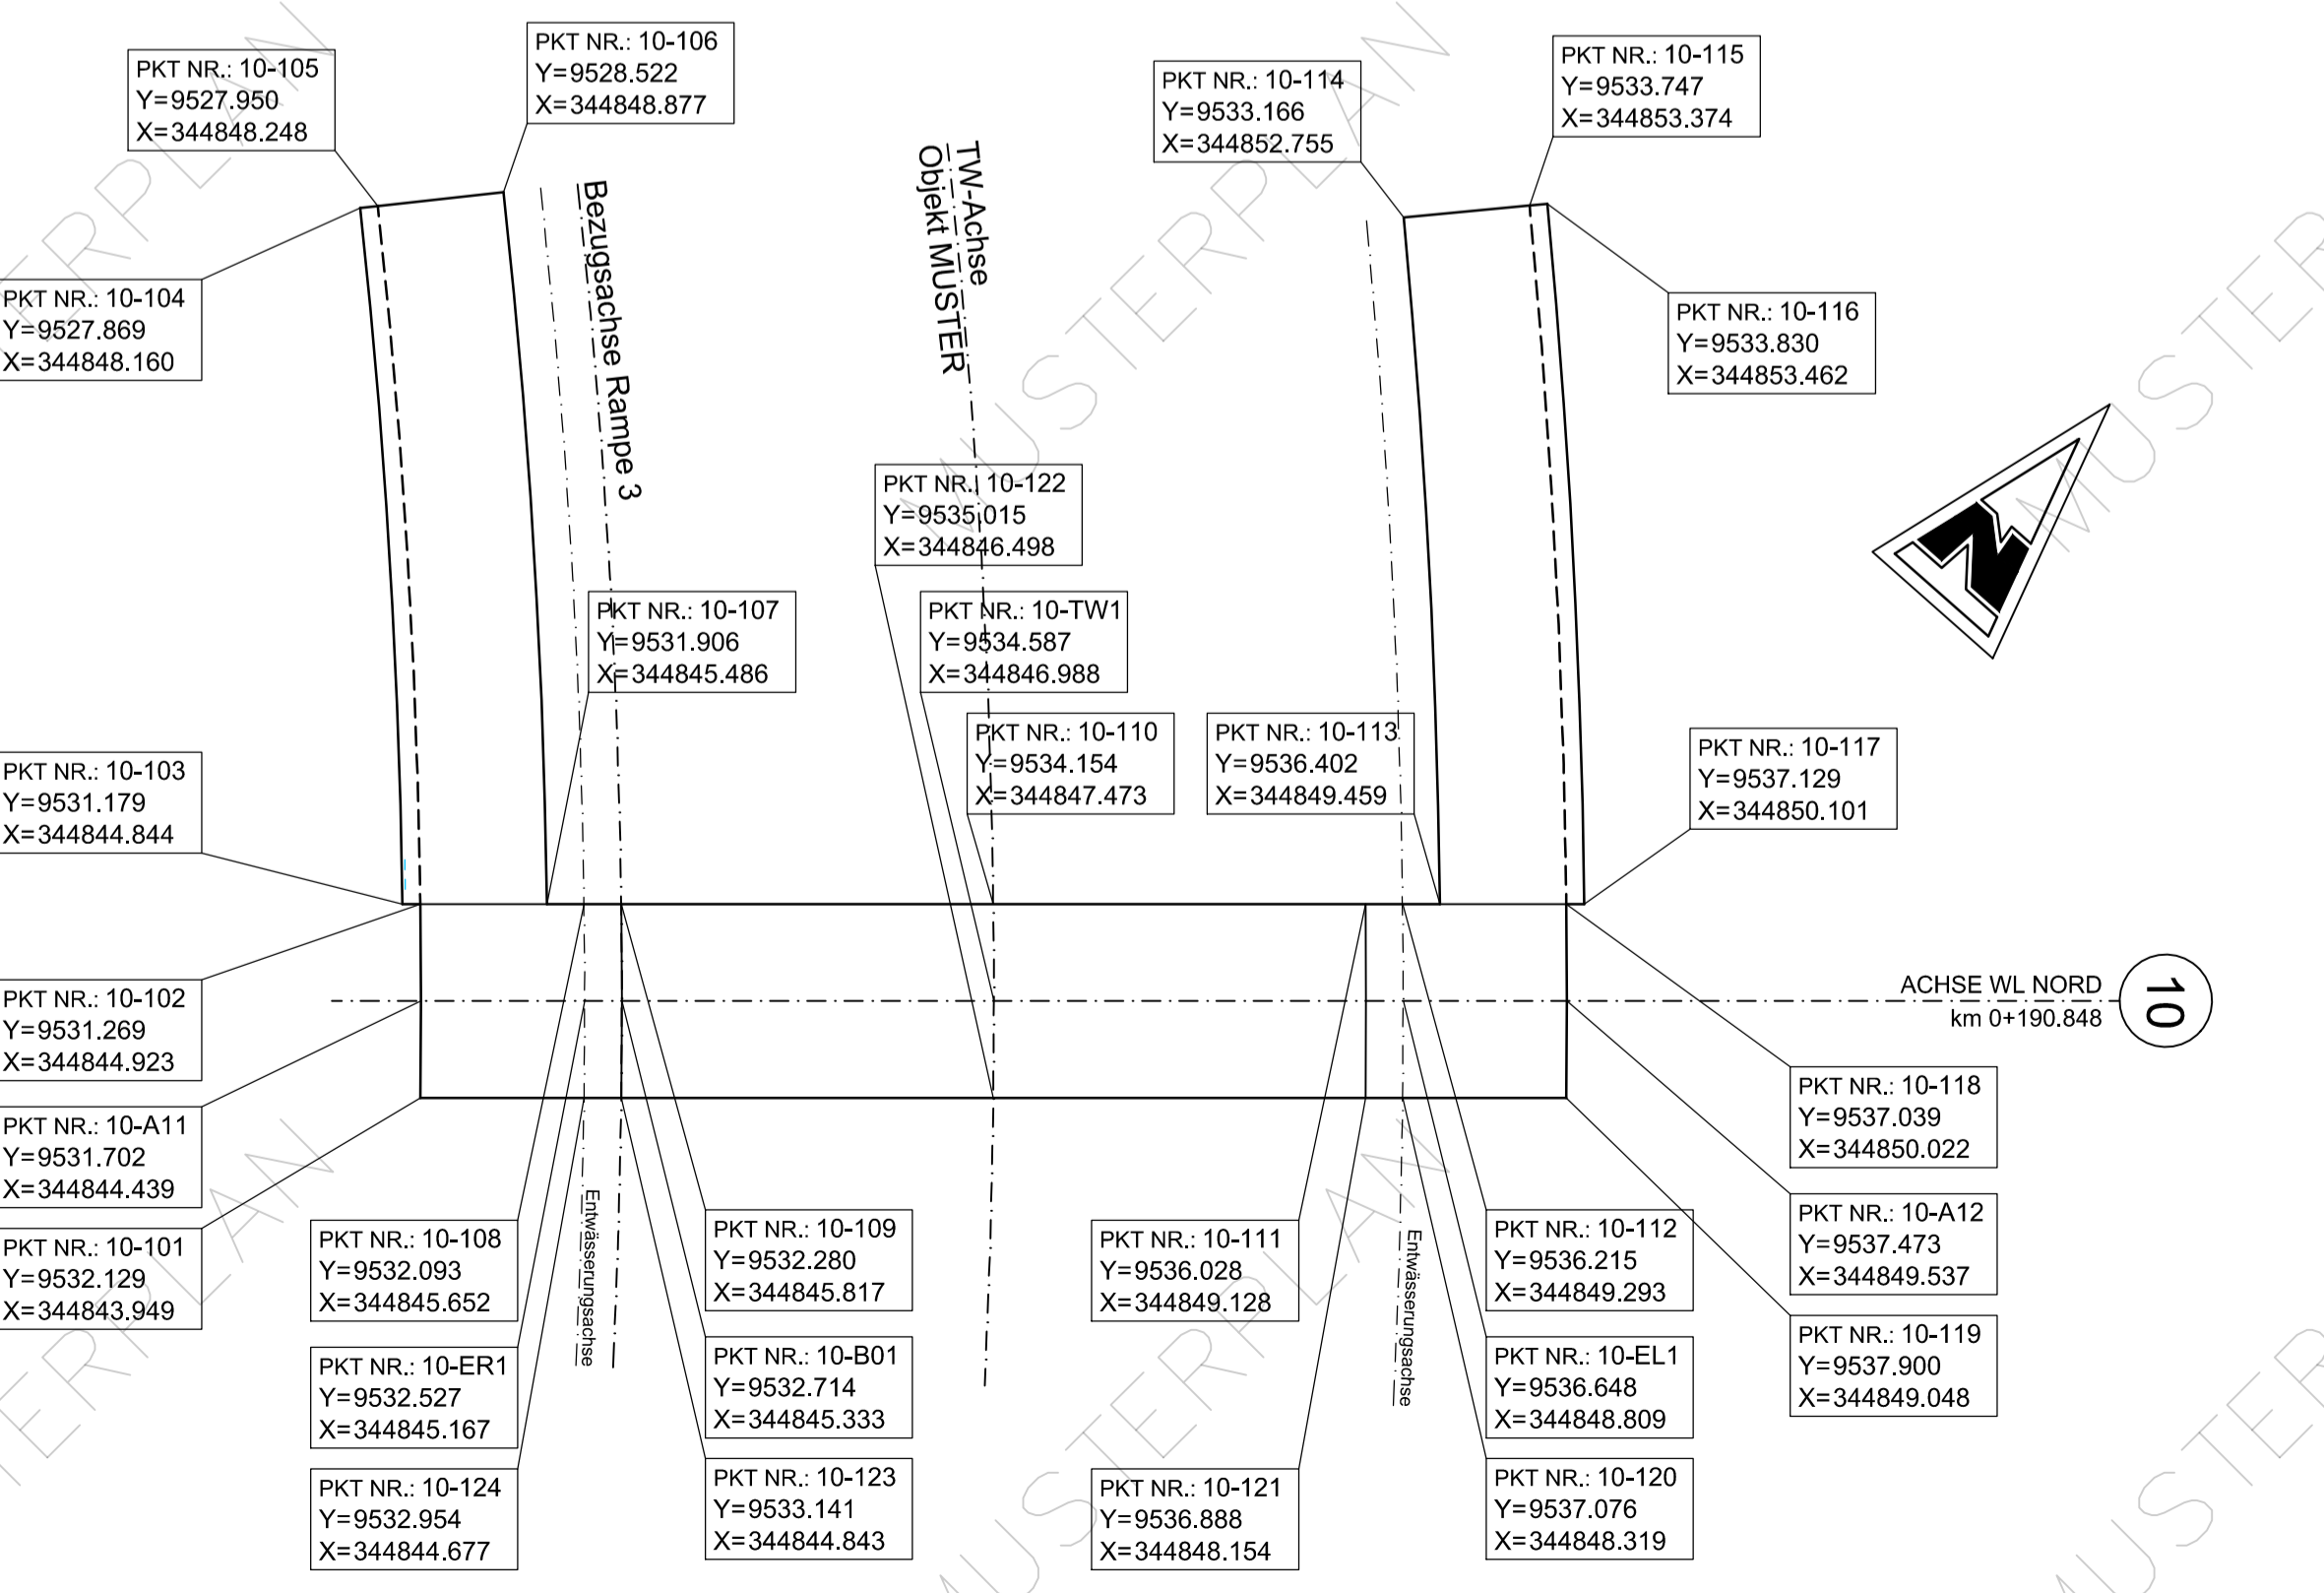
PKT NR.: 10-105
Y=9527.950
X=344848.248

PKT NR.: 10-106
Y=9528.522
X=344848.877

Bezugsachse Rampe 3

TW-Achse
Objekt MUSTER

PKT NR.: 10-114
Y=9533.166
X=344852.755

PKT NR.: 10-115
Y=9533.747
X=344853.374

PKT NR.: 10-104
Y=9527.869
X=344848.160

PKT NR.: 10-116
Y=9533.830
X=344853.462

PKT NR.: 10-122
Y=9535.015
X=344846.498

PKT NR.: 10-107
Y=9531.906
X=344845.486

PKT NR.: 10-TW1
Y=9534.587
X=344846.988

PKT NR.: 10-110
Y=9534.154
X=344847.473

PKT NR.: 10-113
Y=9536.402
X=344849.459

PKT NR.: 10-117
Y=9537.129
X=344850.101

PKT NR.: 10-103
Y=9531.179
X=344844.844

PKT NR.: 10-102
Y=9531.269
X=344844.923

ACHSE WL NORD
km 0+190.848
10

PKT NR.: 10-A11
Y=9531.702
X=344844.439

PKT NR.: 10-118
Y=9537.039
X=344850.022

PKT NR.: 10-A12
Y=9537.473
X=344849.537

PKT NR.: 10-101
Y=9532.129
X=344843.949

PKT NR.: 10-108
Y=9532.093
X=344845.652

Entwässerungsachse

PKT NR.: 10-109
Y=9532.280
X=344845.817

PKT NR.: 10-111
Y=9536.028
X=344849.128

Entwässerungsachse

PKT NR.: 10-112
Y=9536.215
X=344849.293

PKT NR.: 10-119
Y=9537.900
X=344849.048

PKT NR.: 10-ER1
Y=9532.527
X=344845.167

PKT NR.: 10-B01
Y=9532.714
X=344845.333

PKT NR.: 10-EL1
Y=9536.648
X=344848.809

PKT NR.: 10-124
Y=9532.954
X=344844.677

PKT NR.: 10-123
Y=9533.141
X=344844.843

PKT NR.: 10-121
Y=9536.888
X=344848.154

PKT NR.: 10-120
Y=9537.076
X=344848.319

MUSTERPLAN
MUSTERPLAN
MUSTERPLAN
MUSTER